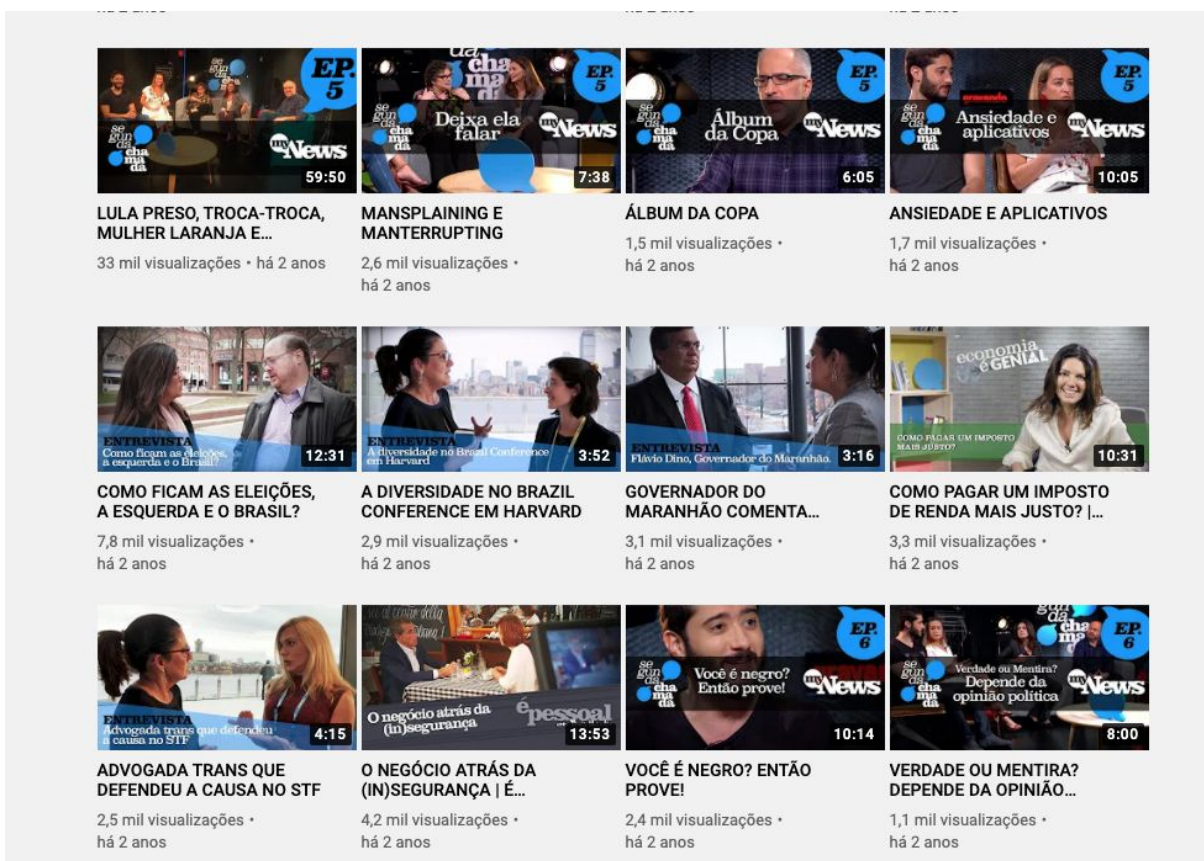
há 2 anos

há 2 anos

há 2 anos

se gun da cha ma da EP. 5 myNews 59:50
LULA PRESO, TROCA-TROCA, MULHER LARANJA E...
33 mil visualizações • há 2 anos

da cha ma da EP. 5 Deixa ela falar myNews 7:38
MANSPLAINING E MANTERRUPTING
2,6 mil visualizações • há 2 anos

se gun da cha ma da EP. 5 Álbum da Copa myNews 6:05
ÁLBUM DA COPA
1,5 mil visualizações • há 2 anos

se gun da cha ma da EP. 5 Ansiedade e aplicativos myNews 10:05
ANSIEDADE E APLICATIVOS
1,7 mil visualizações • há 2 anos

ENTREVISTA Como ficam as eleições, a esquerda e o Brasil? 12:31
COMO FICAM AS ELEIÇÕES, A ESQUERDA E O BRASIL?
7,8 mil visualizações • há 2 anos

ENTREVISTA A diversidade no Brazil Conference em Harvard 3:52
A DIVERSIDADE NO BRAZIL CONFERENCE EM HARVARD
2,9 mil visualizações • há 2 anos

ENTREVISTA Flávio Dino, Governador do Maranhão 3:16
GOVERNADOR DO MARANHÃO COMENTA...
3,1 mil visualizações • há 2 anos

economia é GENIAL COMO PAGAR UM IMPOSTO MAIS JUSTO? 10:31
COMO PAGAR UM IMPOSTO DE RENDA MAIS JUSTO? |...
3,3 mil visualizações • há 2 anos

ENTREVISTA Advogada trans que defendeu a causa no STF 4:15
ADVOGADA TRANS QUE DEFENDEU A CAUSA NO STF
2,5 mil visualizações • há 2 anos

O negócio atrás da (in)segurança é pessoal 13:53
O NEGÓCIO ATRÁS DA (IN)SEGURANÇA | É...
4,2 mil visualizações • há 2 anos

se gun da cha ma da EP. 6 Você é negro? Então prove! myNews 10:14
VOCÊ É NEGRO? ENTÃO PROVE!
2,4 mil visualizações • há 2 anos

gun da cha ma da EP. 6 Verdade ou Mentira? Depende da opinião política myNews 8:00
VERDADE OU MENTIRA? DEPENDE DA OPINIÃO...
1,1 mil visualizações • há 2 anos